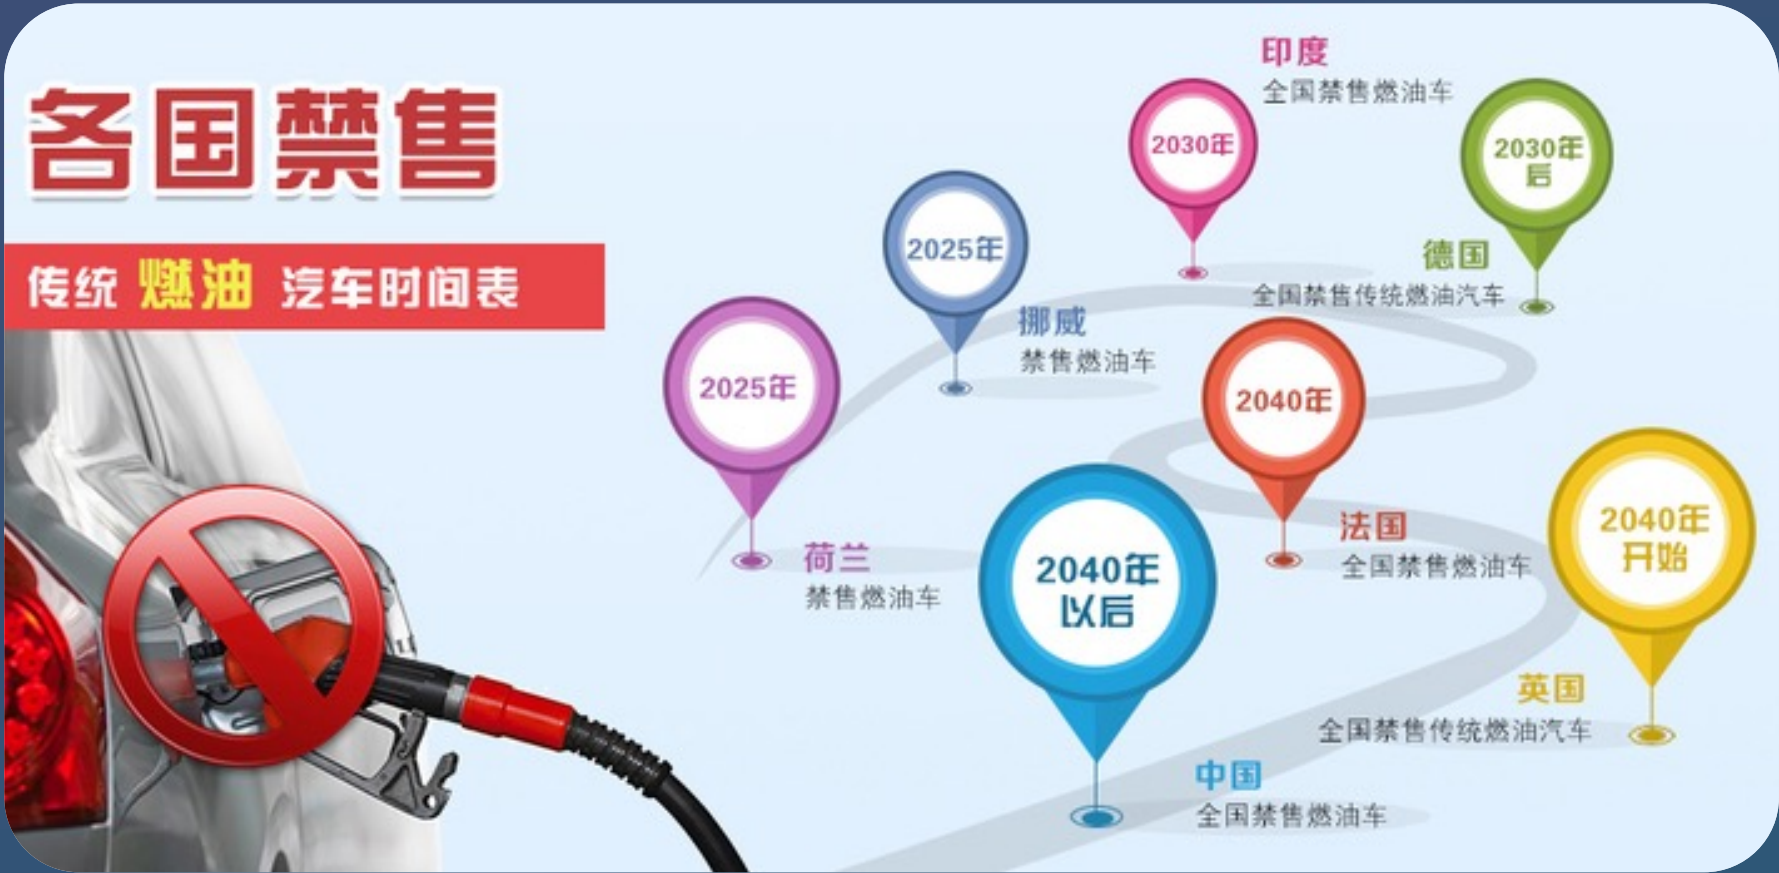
各国禁售

传统燃油汽车时间表

2025年

荷兰
禁售燃油车

2025年

挪威
禁售燃油车

2030年

印度
全国禁售燃油车

2030年后

德国
全国禁售传统燃油汽车

2040年

法国
全国禁售燃油车

2040年以后

中国
全国禁售燃油车

2040年开始

英国
全国禁售传统燃油汽车